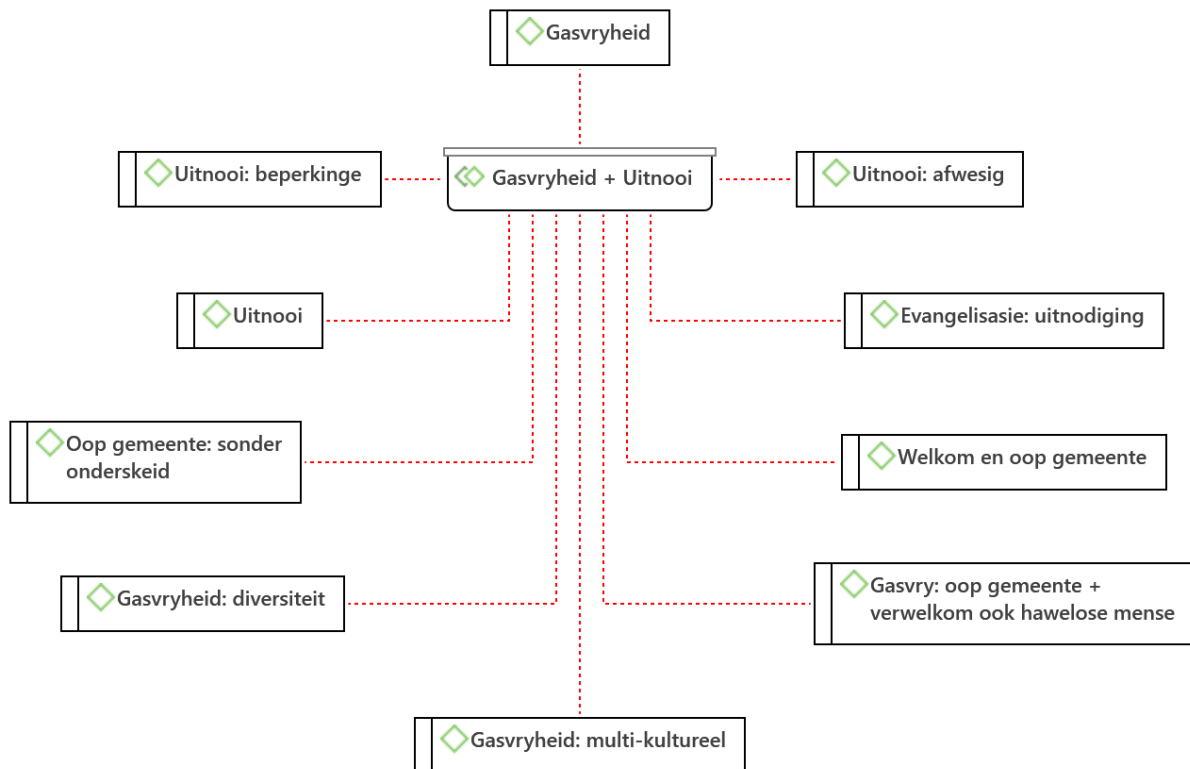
Gasvryheid

Uitnooi: beperkinge

Gasvryheid + Uitnooi

Uitnooi: afwesig

Uitnooi

Evangelisasie: uitnodiging

Oop gemeente: sonder onderskeid

Welkom en oop gemeente

Gasvryheid: diversiteit

Gasvry: oop gemeente + verwelkom ook hawelose mense

Gasvryheid: multi-kultureel